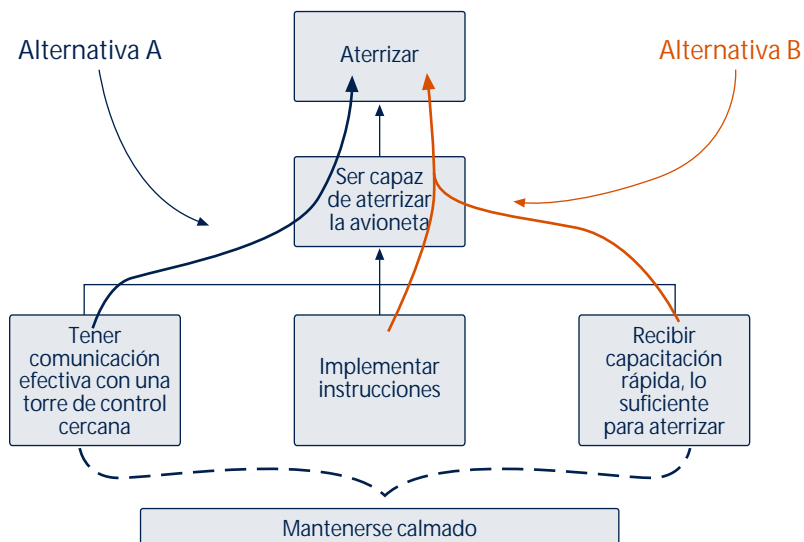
Alternativa A

Aterrizar

Alternativa B

Ser capaz de aterrizar la avioneta

Tener comunicación efectiva con una torre de control cercana

Implementar instrucciones

Recibir capacitación rápida, lo suficiente para aterrizar

Mantenerse calmado